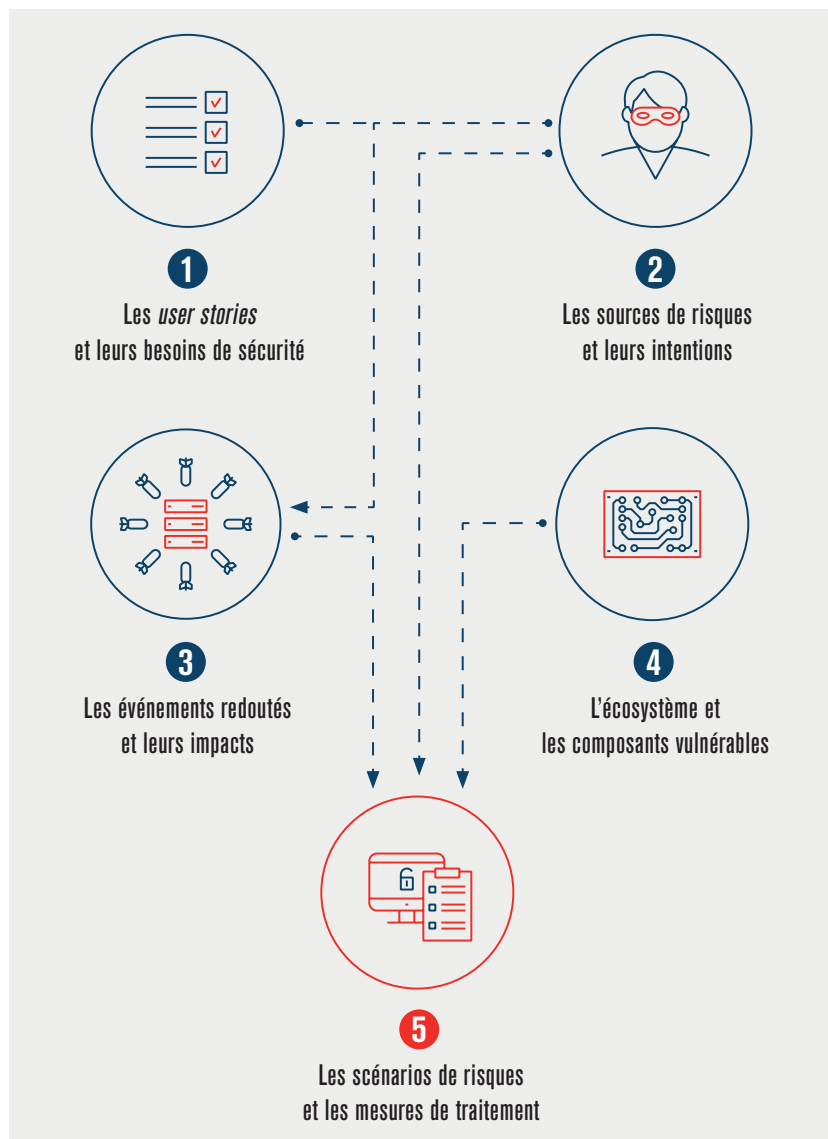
1

Les *user stories* et leurs besoins de sécurité

2

Les sources de risques et leurs intentions

3

Les événements redoutés et leurs impacts

4

L'écosystème et les composants vulnérables

5

Les scénarios de risques et les mesures de traitement